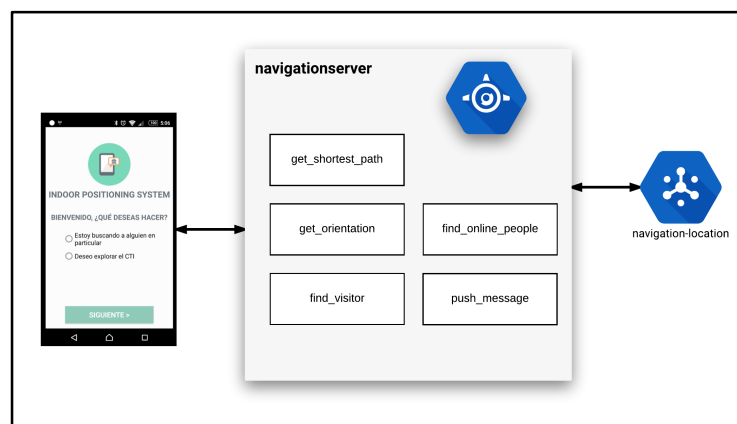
5:06

INDOOR POSITIONING SYSTEM

BIENVENIDO, ¿QUÉ DESEAS HACER?

Estoy buscando a alguien en particular

Deseo explorar el CTI

SIGUIENTE »

navigationserver

get_shortest_path

get_orientation

find_online_people

find_visitor

push_message

navigation-location